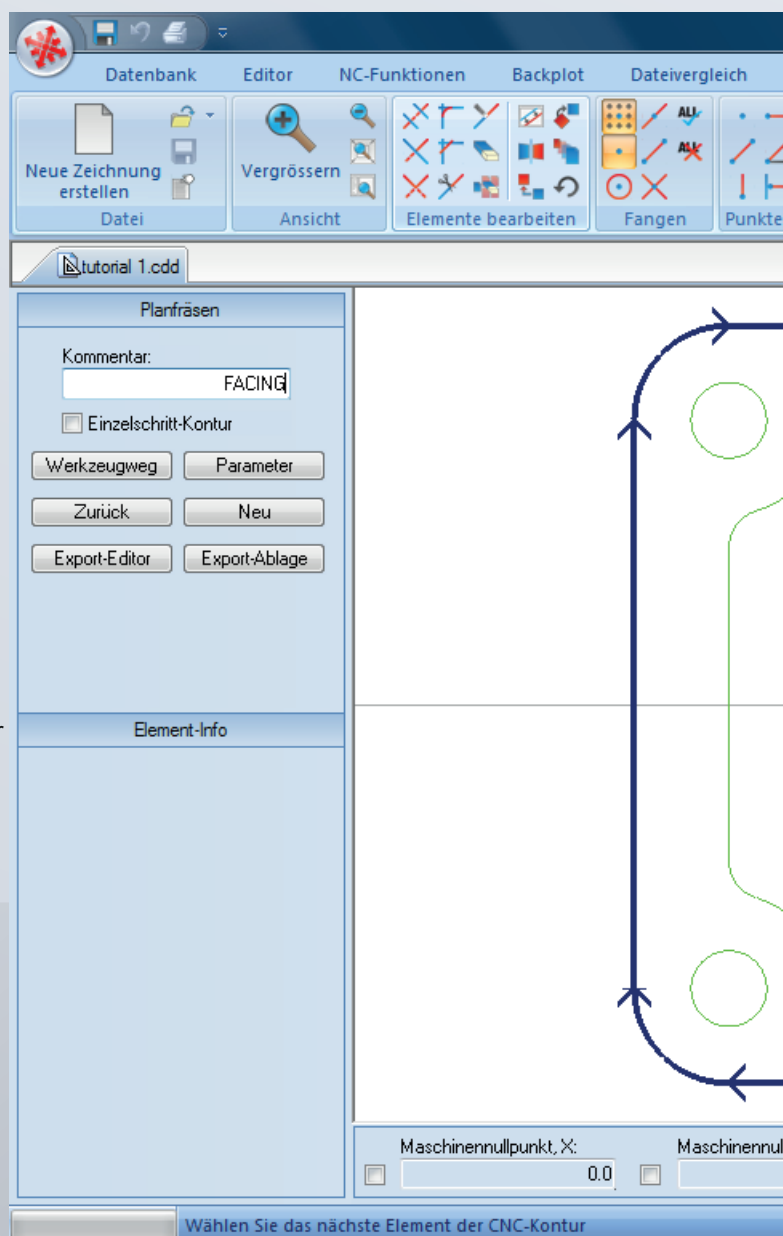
Datenbank Editor NC-Funktionen Backplot Dateivergleich

Neue Zeichnung erstellen

Datei

Vergrössern

Ansicht

Elemente bearbeiten

Fangen

Punkte

tutorial 1.cdd

Planfräsen

Kommentar:

FACING

Einzelschritt-Kontur

Werkzeugweg

Parameter

Zurück

Neu

Export-Editor

Export-Ablage

Element-Info

Maschinennullpunkt, X:

0.0

Maschinennul

Wählen Sie das nächste Element der CNC-Kontur